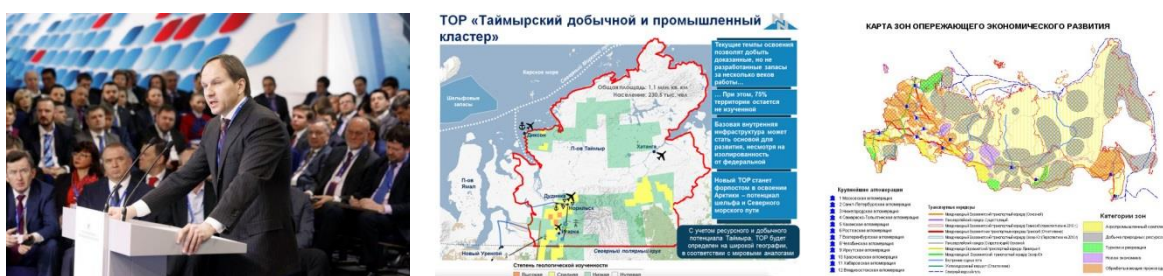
ТОР «Таймырский добычной и промышленный кластер»

Общая площадь: 1,1 млн кв. км.
Население: 230,5 тыс. чел.

Текущие темпы освоения позволят добыть доказанные, но не разработанные запасы за несколько веков работы...

... При этом, 75% территории остается не изученной

Базовая внутренняя инфраструктура может стать основой для развития, несмотря на изолированность от федеральной

Новый ТОР станет форпостом в освоении Арктики – потенциал шельфа и Северного морского пути

С учетом ресурсного и добычного потенциала Таймыра, ТОР будет определен на широкой географии, в соответствии с мировыми аналогами

П-ов Таймыр
Хатанга
Диксон
Дудинка
Норильск
П-ов Ямал
Новый Уренгой
Северный полярный круг

Степень геологической изученности
Высокая
Средняя
Низкая
Не изучена

КАРТА ЗОН ОПЕРЕЖАЮЩЕГО ЭКОНОМИЧЕСКОГО РАЗВИТИЯ

Крупнейшие агломерации
Транспортные коридоры
Категории зон
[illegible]